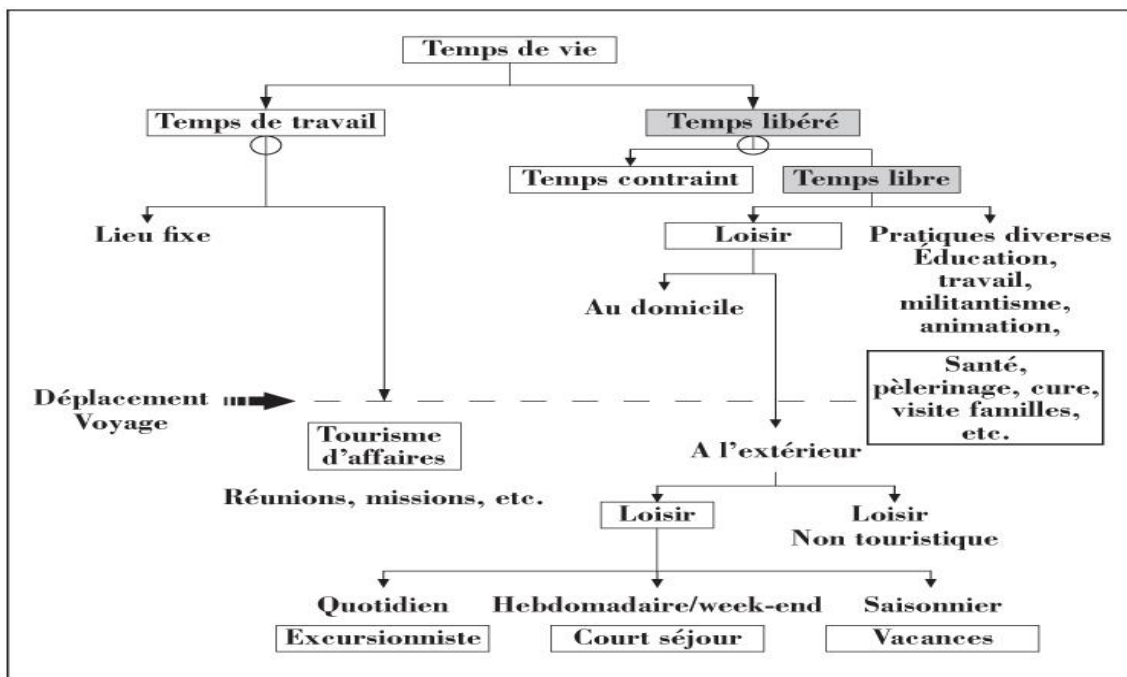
Temps de vie

Temps de travail

Temps libéré

Temps contraint

Temps libre

Lieu fixe

Loisir

Pratiques diverses Éducation, travail, militantisme, animation,

Au domicile

Santé, pèlerinage, cure, visite familles, etc.

Déplacement Voyage

Tourisme d'affaires

Réunions, missions, etc.

A l'extérieur

Loisir

Loisir Non touristique

Quotidien

Excursionniste

Hebdomadaire/week-end

Court séjour

Saisonnier

Vacances